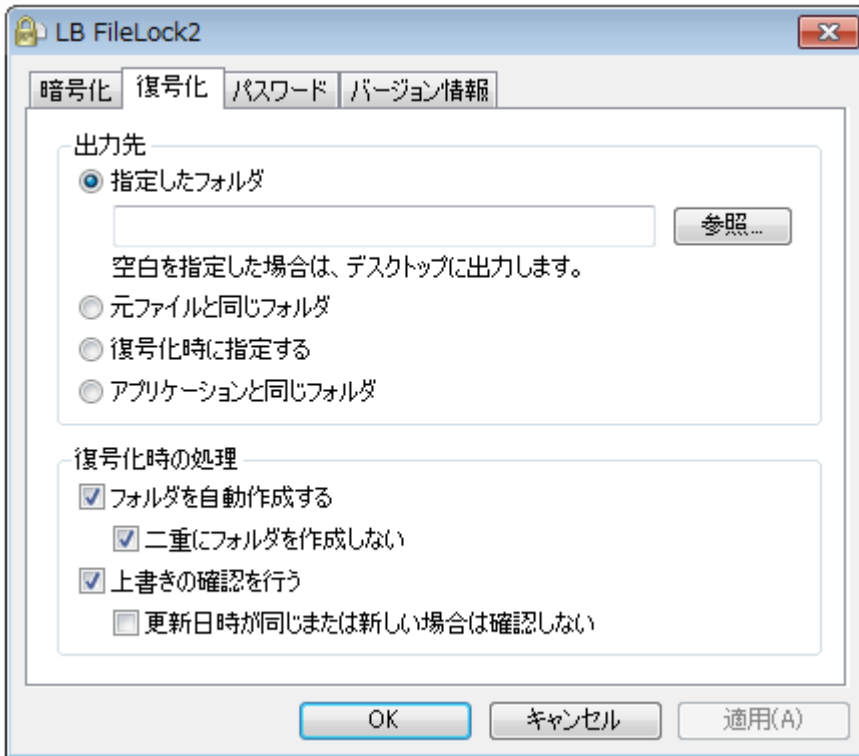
LB FileLock2

暗号化 復号化 パスワード バージョン情報

出力先
指定したフォルダ
参照...
空白を指定した場合は、デスクトップに出力します。
元ファイルと同じフォルダ
復号化時に指定する
アプリケーションと同じフォルダ

復号化時の処理
フォルダを自動作成する
二重にフォルダを作成しない
上書きの確認を行う
更新日時が同じまたは新しい場合は確認しない

OK キャンセル 適用(A)